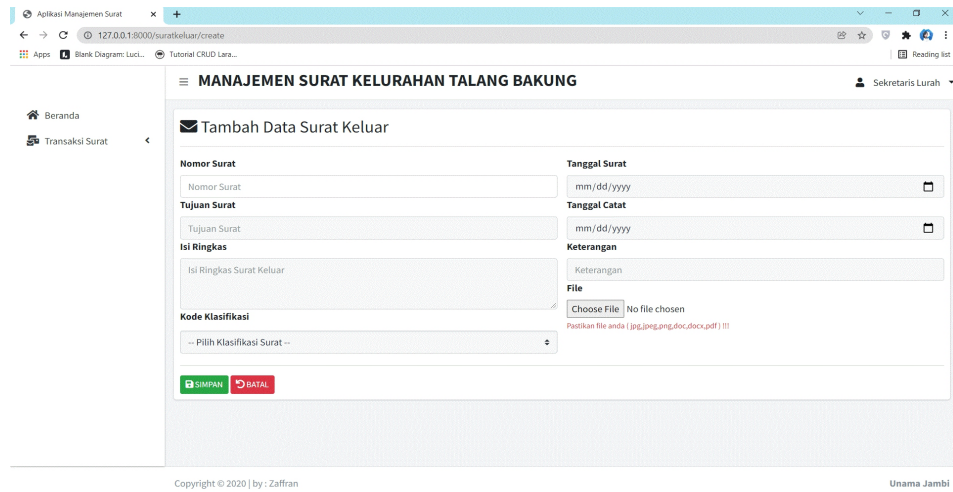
Aplikasi Manajemen Surat
127.0.0.1:8000/suratkeluar/create
Apps
Blank Diagram: Luci...
Tutorial CRUD Lara...
Reading list

MANAJEMEN SURAT KELURAHAN TALANG BAKUNG
Sekretaris Lurah

Beranda
Transaksi Surat

Tambah Data Surat Keluar

Nomor Surat
Nomor Surat
Tujuan Surat
Tujuan Surat
Isi Ringkas
Isi Ringkas Surat Keluar
Kode Klasifikasi
-- Pilih Klasifikasi Surat --

Tanggal Surat
mm/dd/yyyy
Tanggal Catat
mm/dd/yyyy
Keterangan
Keterangan
File
Choose File No file chosen
Pastikan file anda ( jpg,jpeg,png,doc,docx,pdf ) !!!

SIMPAN
BATAL

Copyright © 2020 | by : Zaffran
Unama Jambi